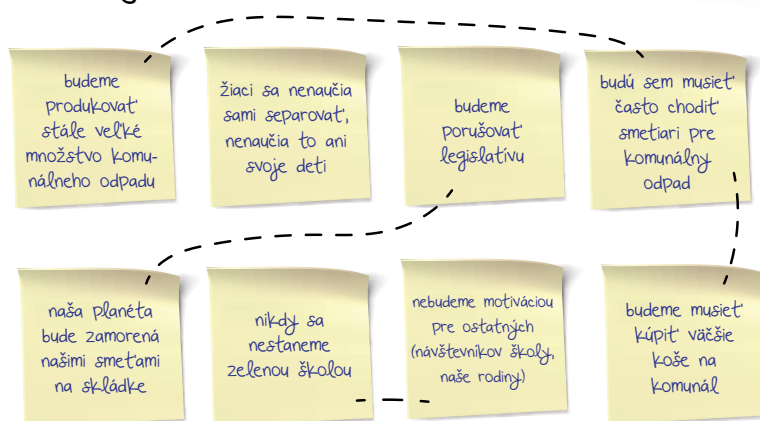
budeme produkovať stále veľké množstvo komunálneho odpadu

žiaci sa nenaučia sami separovať, nenaučia to ani svoje deti

budeme porušovať legislatívu

budú sem musieť často chodiť smetiari pre komunálny odpad

naša planéta bude zamorená našimi smetami na skládke

nikdy sa nestaneme zelenou školou

nebudeme motiváciou pre ostatných (návštevníkov školy, naše rodiny)

budeme musieť kúpiť väčšie koše na komunál